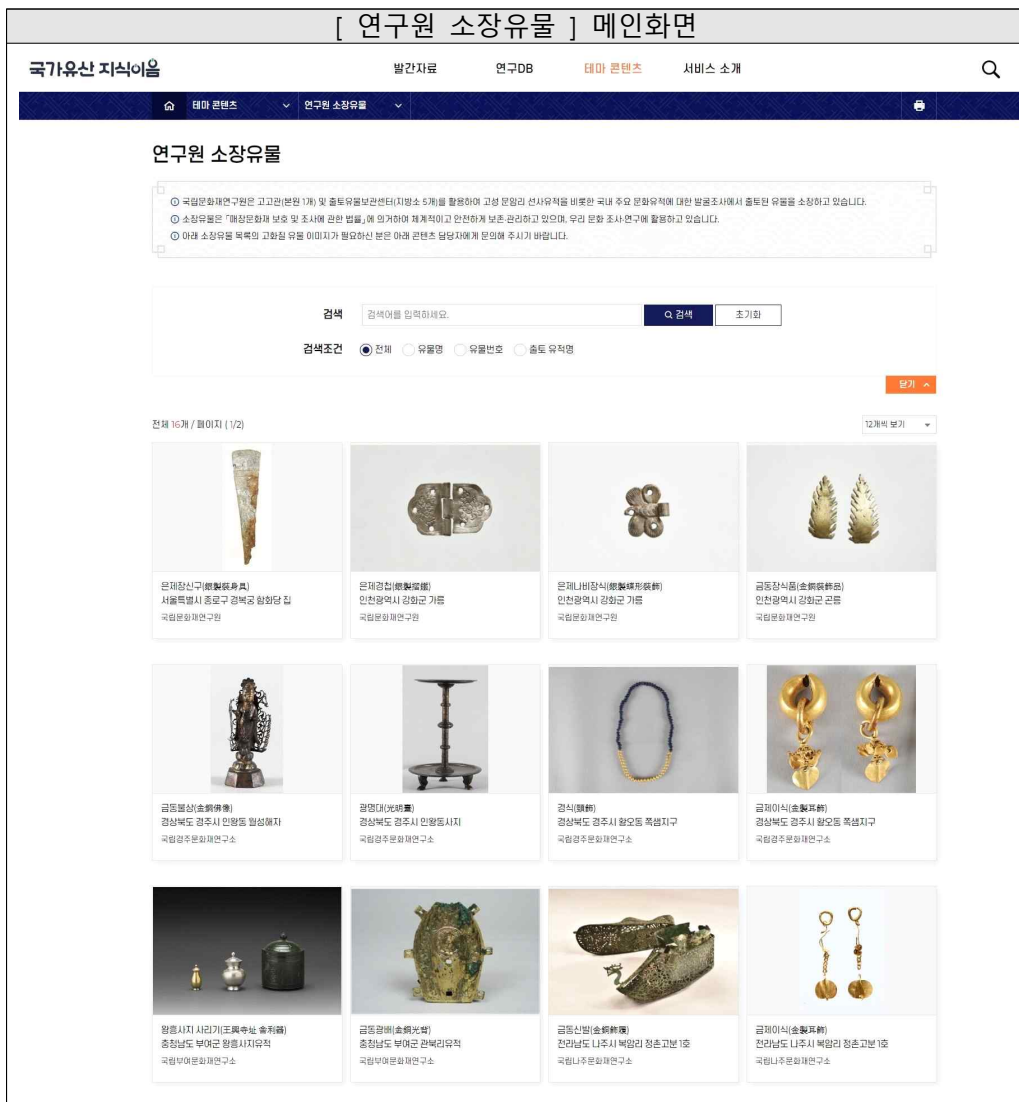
[ 연구원 소장유물 ] 메인화면

국가유산 지식이음

발간자료 연구DB 테마 콘텐츠 서비스 소개

테마 콘텐츠 연구원 소장유물

연구원 소장유물

ⓘ 국립문화재연구원은 고고관(본원 1개) 및 출토유물보관센터(지방소 5개)를 활용하여 고성 문암리 선사유적을 비롯한 국내 주요 문화유적에 대한 발굴조사에서 출토된 유물을 소장하고 있습니다.
ⓘ 소장유물은 「매장문화재 보호 및 조사에 관한 법률」에 의거하여 체계적이고 안전하게 보존·관리하고 있으며, 우리 문화 조사·연구에 활용하고 있습니다.
ⓘ 아래 소장유물 목록의 고화질 유물 이미지가 필요하신 분은 아래 콘텐츠 담당자에게 문의해 주시기 바랍니다.

검색 검색어를 입력하세요. 검색 초기화

검색조건 전체 유물명 유물번호 출토 유적명

닫기

전체 16개 / 페이지 ( 1/2)

12개씩 보기

은제장신구(銀製裝身具)
서울특별시 종로구 경복궁 함화당 집
국립문화재연구원

은제경첩(銀製鏡鐵)
인천광역시 강화군 가릉
국립문화재연구원

은제나비장식(銀製蝶形裝飾)
인천광역시 강화군 가릉
국립문화재연구원

금동장식품(金銅裝飾品)
인천광역시 강화군 곤릉
국립문화재연구원

금동불상(金銅佛像)
경상북도 경주시 인왕동 협성해자
국립경주문화재연구소

광명대(光明臺)
경상북도 경주시 인왕동사지
국립경주문화재연구소

경식(頸飾)
경상북도 경주시 황오동 쪽샘지구
국립경주문화재연구소

금제이식(金製耳飾)
경상북도 경주시 황오동 쪽샘지구
국립경주문화재연구소

왕흥사지 사리기(王興寺址 舍利器)
충청남도 부여군 왕흥사지유적
국립부여문화재연구소

금동광배(金銅光背)
충청남도 부여군 관북리유적
국립부여문화재연구소

금동신발(金銅飾履)
전라남도 나주시 복암리 정촌고분 1호
국립나주문화재연구소

금제이식(金製耳飾)
전라남도 나주시 복암리 정촌고분 1호
국립나주문화재연구소